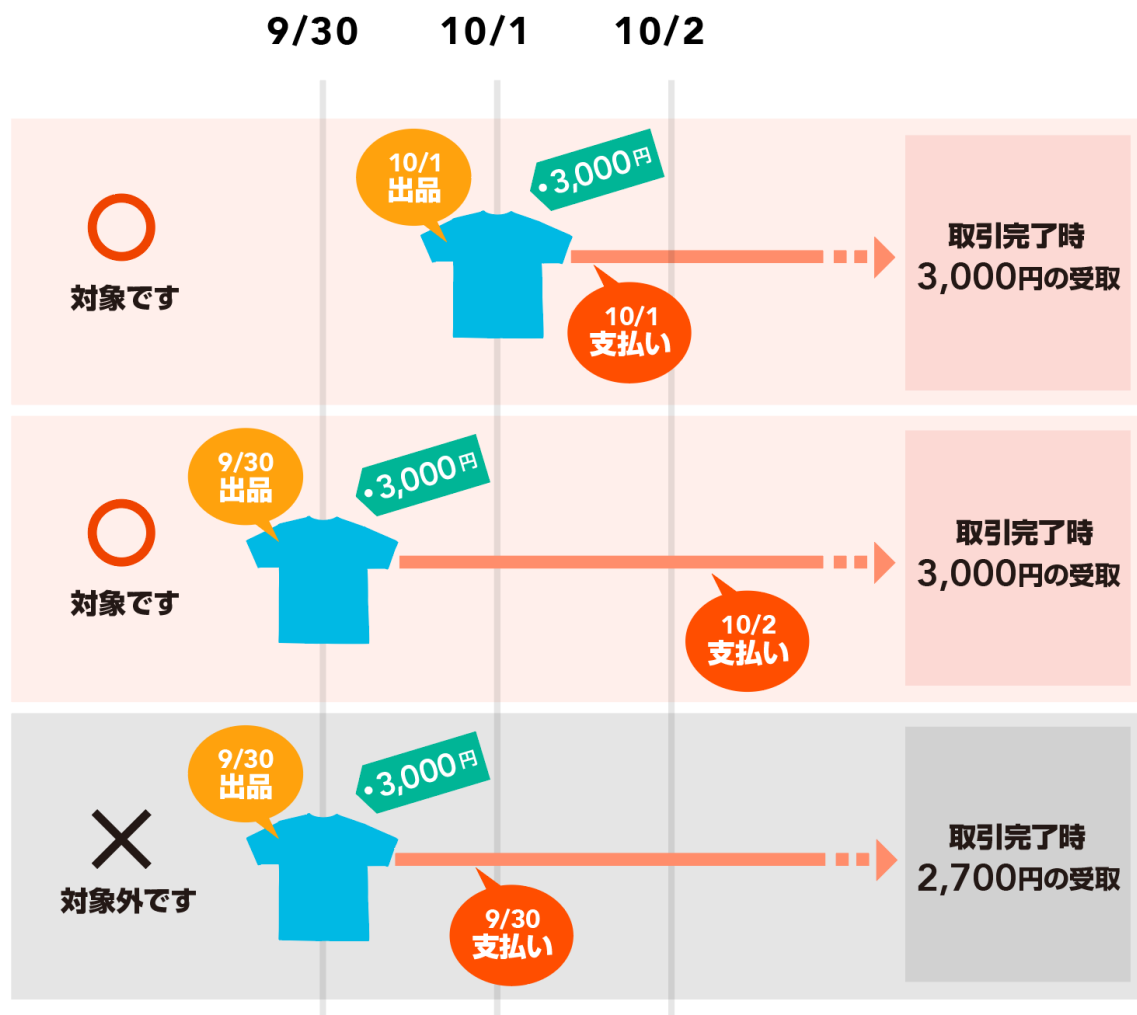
9/30 10/1 10/2

○
対象です

10/1
出品

3,000円

10/1
支払い

取引完了時
3,000円の受取

○
対象です

9/30
出品

3,000円

10/2
支払い

取引完了時
3,000円の受取

×
対象外です

9/30
出品

3,000円

9/30
支払い

取引完了時
2,700円の受取